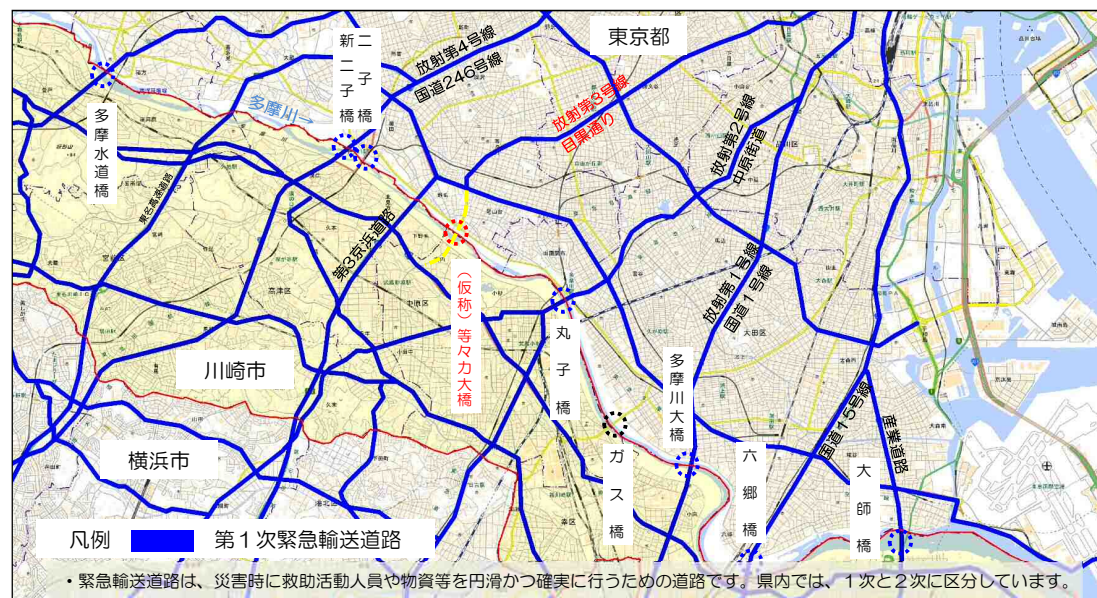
東京都

新二子橋

二子橋

多摩水道橋

多摩川

放射第４号線
国道246号線

放射第３号線
目黒通り

放射第２号線
中原街道

第３京浜道路

（仮称）等々力大橋

丸子橋

放射第１号線
国道１号線

多摩川大橋

川崎市

横浜市

ガス橋

六郷橋

国道１５号線

産業道路

大師橋

凡例　第１次緊急輸送道路

・緊急輸送道路は、災害時に救助活動人員や物資等を円滑かつ確実に行うための道路です。県内では、１次と２次に区分しています。